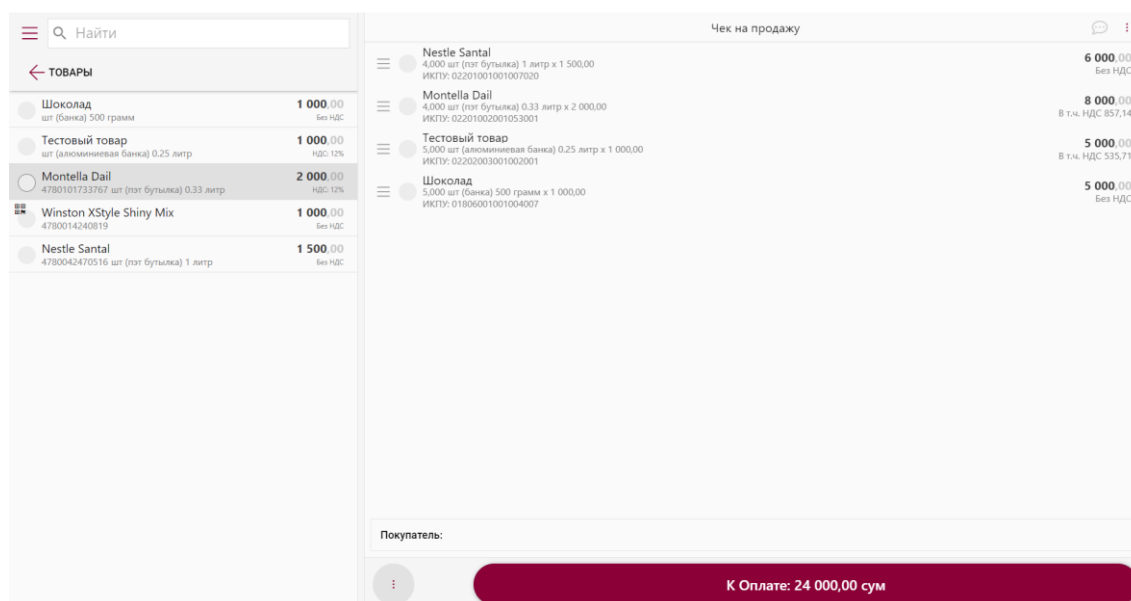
Найти

ТОВАРЫ

Шоколад
шт (банка) 500 грамм
1 000,00
Без НДС

Тестовый товар
шт (алюминиевая банка) 0.25 литр
1 000,00
НДС: 12%

Montella Dail
4780101733767 шт (пэт бутылка) 0.33 литр
2 000,00
НДС: 12%

Winston XStyle Shiny Mix
4780014240819
1 000,00
Без НДС

Nestle Santal
4780042470516 шт (пэт бутылка) 1 литр
1 500,00
Без НДС

Чек на продажу

Nestle Santal
4,000 шт (пэт бутылка) 1 литр x 1 500,00
ИКПУ: 02201001001007020
6 000,00
Без НДС

Montella Dail
4,000 шт (пэт бутылка) 0.33 литр x 2 000,00
ИКПУ: 02201002001053001
8 000,00
В т.ч. НДС 857,14

Тестовый товар
5,000 шт (алюминиевая банка) 0.25 литр x 1 000,00
ИКПУ: 02202003001002001
5 000,00
В т.ч. НДС 535,71

Шоколад
5,000 шт (банка) 500 грамм x 1 000,00
ИКПУ: 01806001001004007
5 000,00
Без НДС

Покупатель:

К Оплате: 24 000,00 сум